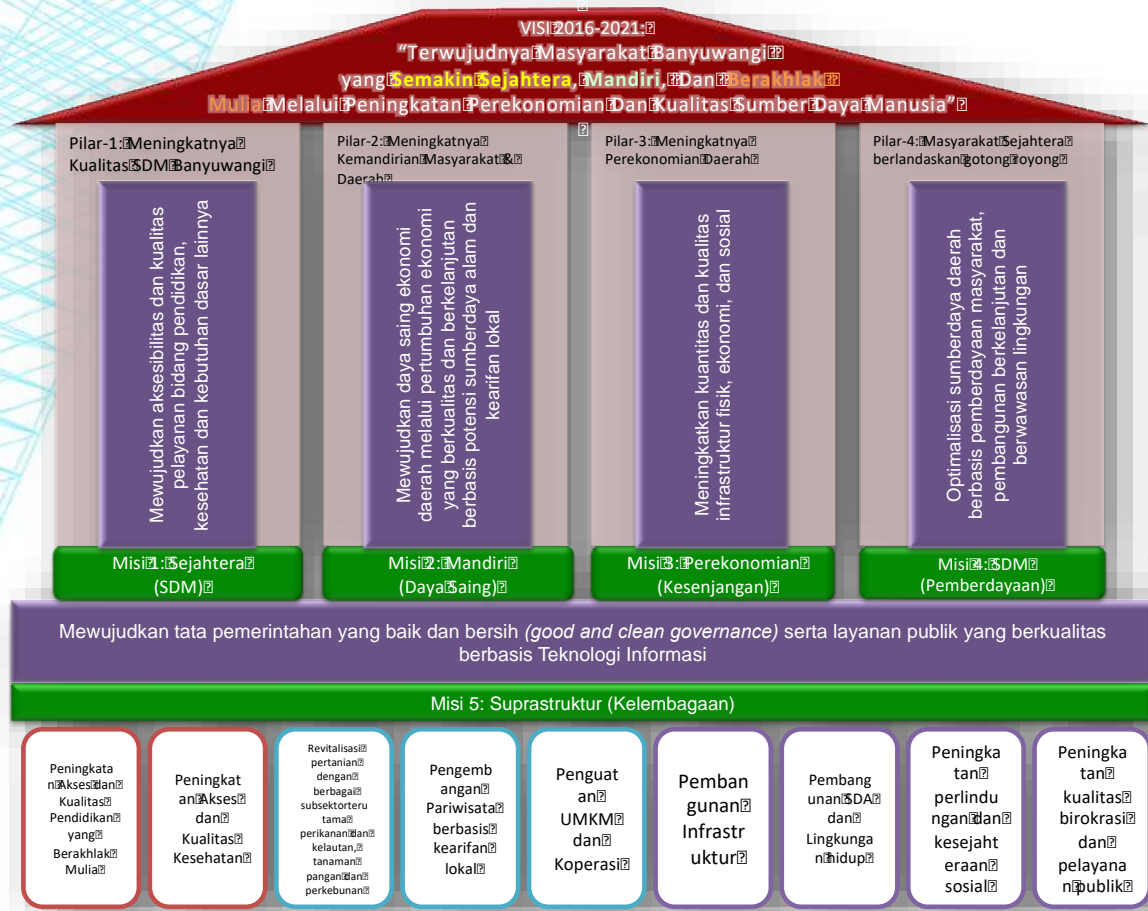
VISI 2016-2021:

"Terwujudnya Masyarakat Banyuwangi yang Semakin Sejahtera, Mandiri, Dan Berakhlak Mulia Melalui Peningkatan Perekonomian Dan Kualitas Sumber Daya Manusia"

Pilar-1: Meningkatnya Kualitas SDM Banyuwangi

Mewujudkan aksesibilitas dan kualitas pelayanan bidang pendidikan, kesehatan dan kebutuhan dasar lainnya

Misi 1: Sejahtera (SDM)

Pilar-2: Meningkatnya Kemandirian Masyarakat & Daerah

Mewujudkan daya saing ekonomi daerah melalui pertumbuhan ekonomi yang berkualitas dan berkelanjutan berbasis potensi sumberdaya alam dan kearifan lokal

Misi 2: Mandiri (Daya Saing)

Pilar-3: Meningkatnya Perekonomian Daerah

Meningkatkan kuantitas dan kualitas infrastruktur fisik, ekonomi, dan sosial

Misi 3: Perekonomian (Kesenjangan)

Pilar-4: Masyarakat Sejahtera berlandaskan gotong royong

Optimalisasi sumberdaya daerah berbasis pemberdayaan masyarakat, pembangunan berkelanjutan dan berwawasan lingkungan

Misi 4: SDM (Pemberdayaan)

Mewujudkan tata pemerintahan yang baik dan bersih *(good and clean governance)* serta layanan publik yang berkualitas berbasis Teknologi Informasi

Misi 5: Suprastruktur (Kelembagaan)

Peningkatan Akses dan Kualitas Pendidikan yang Berakhlak Mulia

Peningkatan Akses dan Kualitas Kesehatan

Revitalisasi pertanian dengan berbagai subsektorterutama perikanan dan kelautan, tanaman pangan dan perkebunan

Pengembangan Pariwisata berbasis kearifan lokal

Penguatan UMKM dan Koperasi

Pembangunan Infrastruktur

Pembangunan SDA dan Lingkungan hidup

Peningkatan perlindungan dan kesejahteraan sosial

Peningkatan kualitas birokrasi dan pelayanan publik